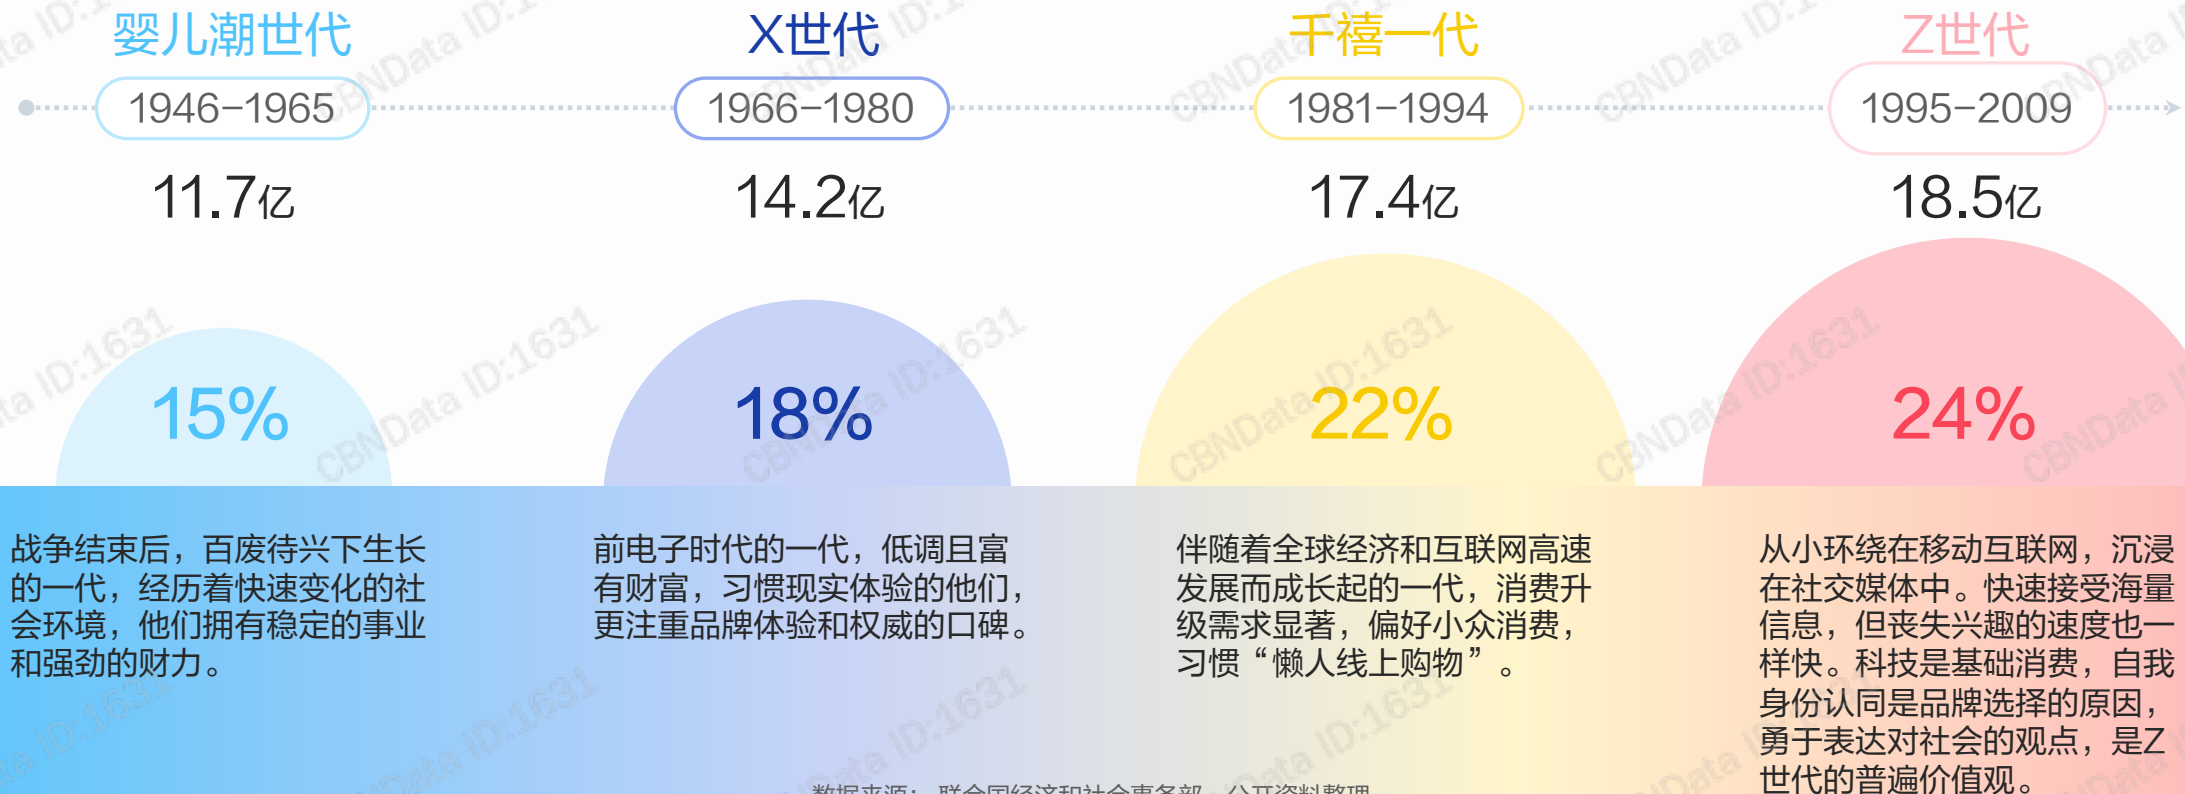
婴儿潮世代
1946-1965
11.7亿
15%

X世代
1966-1980
14.2亿
18%

千禧一代
1981-1994
17.4亿
22%

Z世代
1995-2009
18.5亿
24%

战争结束后，百废待兴下生长的一代，经历着快速变化的社会环境，他们拥有稳定的事业和强劲的财力。

前电子时代的一代，低调且富有财富，习惯现实体验的他们，更注重品牌体验和权威的口碑。

伴随着全球经济和互联网高速发展而成长起的一代，消费升级需求显著，偏好小众消费，习惯“懒人线上购物”。

从小环绕在移动互联网，沉浸在社交媒体中。快速接受海量信息，但丧失兴趣的速度也一样快。科技是基础消费，自我身份认同是品牌选择的原因，勇于表达对社会的观点，是Z世代的普遍价值观。

数据来源：联合国经济和社会事务部，公开资料整理

CBNData ID:1631